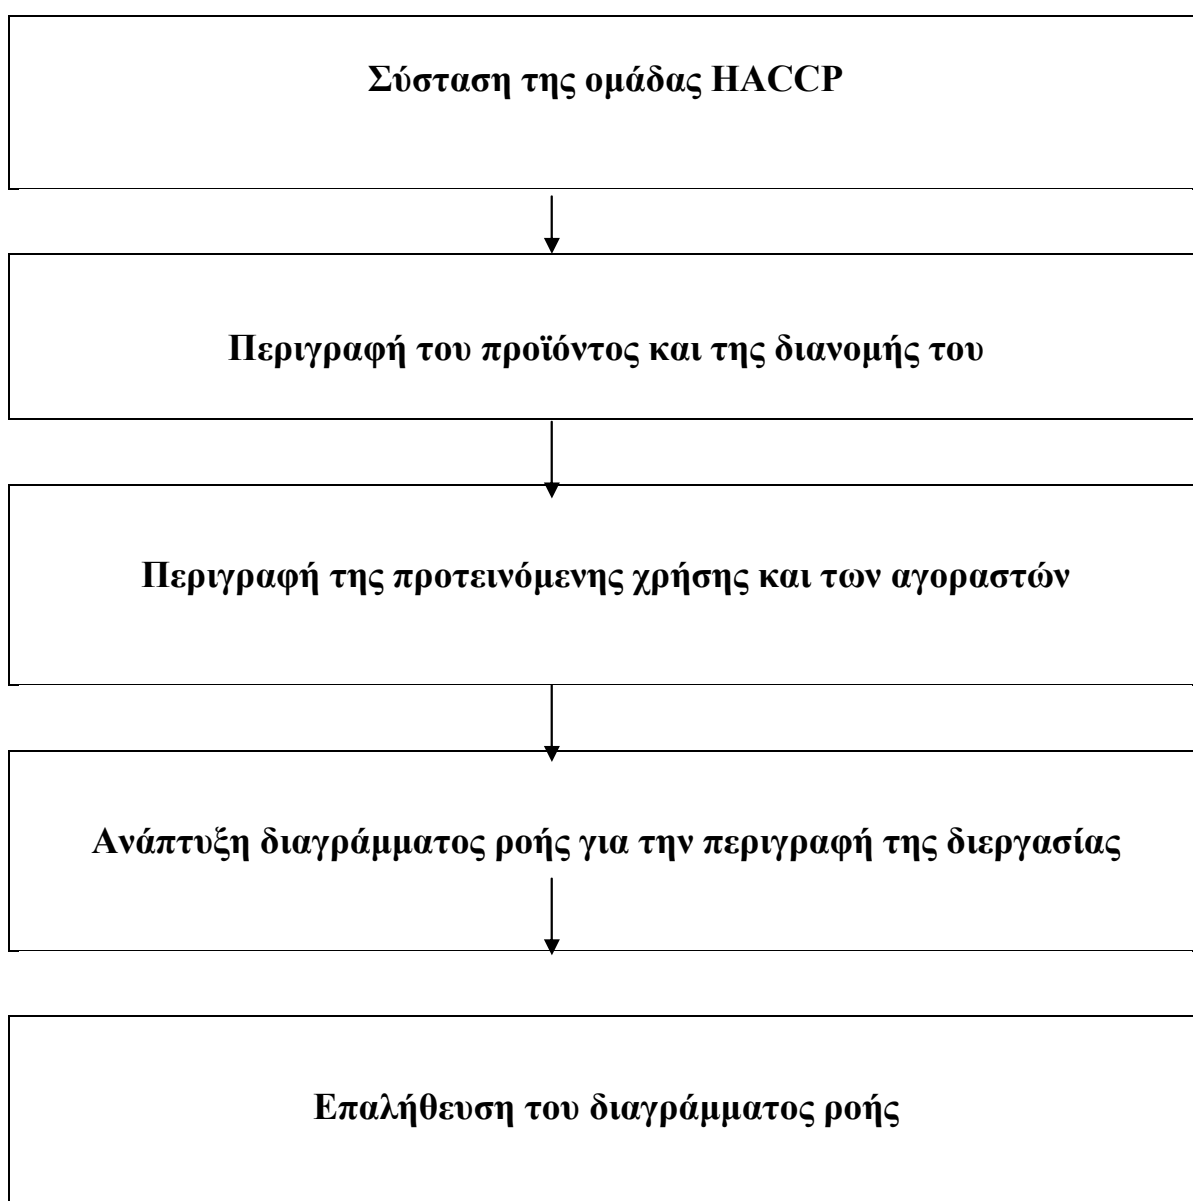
Σύσταση της ομάδας HACCP

Περιγραφή του προϊόντος και της διανομής του

Περιγραφή της προτεινόμενης χρήσης και των αγοραστών

Ανάπτυξη διαγράμματος ροής για την περιγραφή της διεργασίας

Επαλήθευση του διαγράμματος ροής